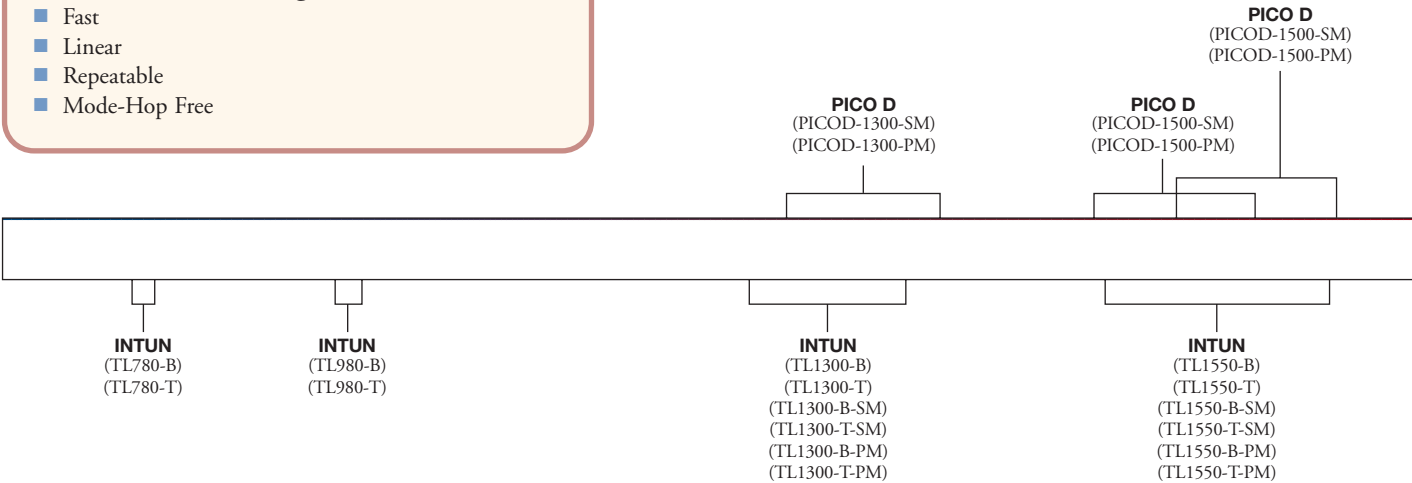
■ Fast
■ Linear
■ Repeatable
■ Mode-Hop Free

PICO D
(PICOD-1500-SM)
(PICOD-1500-PM)

PICO D
(PICOD-1300-SM)
(PICOD-1300-PM)

PICO D
(PICOD-1500-SM)
(PICOD-1500-PM)

INTUN
(TL780-B)
(TL780-T)

INTUN
(TL980-B)
(TL980-T)

INTUN
(TL1300-B)
(TL1300-T)
(TL1300-B-SM)
(TL1300-T-SM)
(TL1300-B-PM)
(TL1300-T-PM)

INTUN
(TL1550-B)
(TL1550-T)
(TL1550-B-SM)
(TL1550-T-SM)
(TL1550-B-PM)
(TL1550-T-PM)